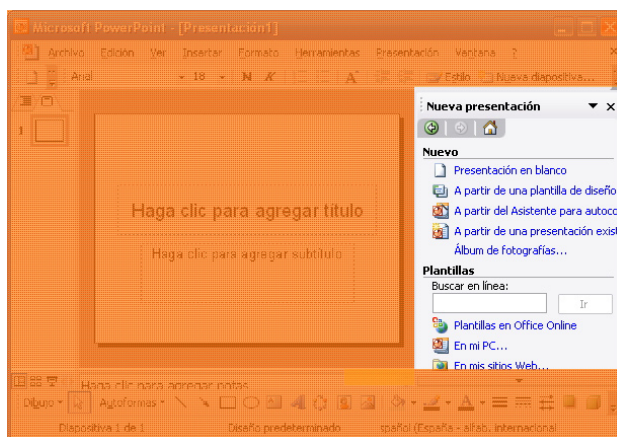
Microsoft PowerPoint - [Presentación1]

Archivo Edición Ver Insertar Formato Herramientas Presentación Ventana ?

Arial 18 N K A Estilo Nueva diapositiva...

1

Haga clic para agregar título

Haga clic para agregar subtítulo

Nueva presentación

Nuevo

Presentación en blanco

A partir de una plantilla de diseño

A partir del Asistente para autoco

A partir de una presentación exist

Álbum de fotografías...

Plantillas

Buscar en línea:

Ir

Plantillas en Office Online

En mi PC...

En mis sitios Web...

Haga clic para agregar notas

Dibujo Autoformas

Diapositiva 1 de 1 Diseño predeterminado spañol (España - alfab. internacional